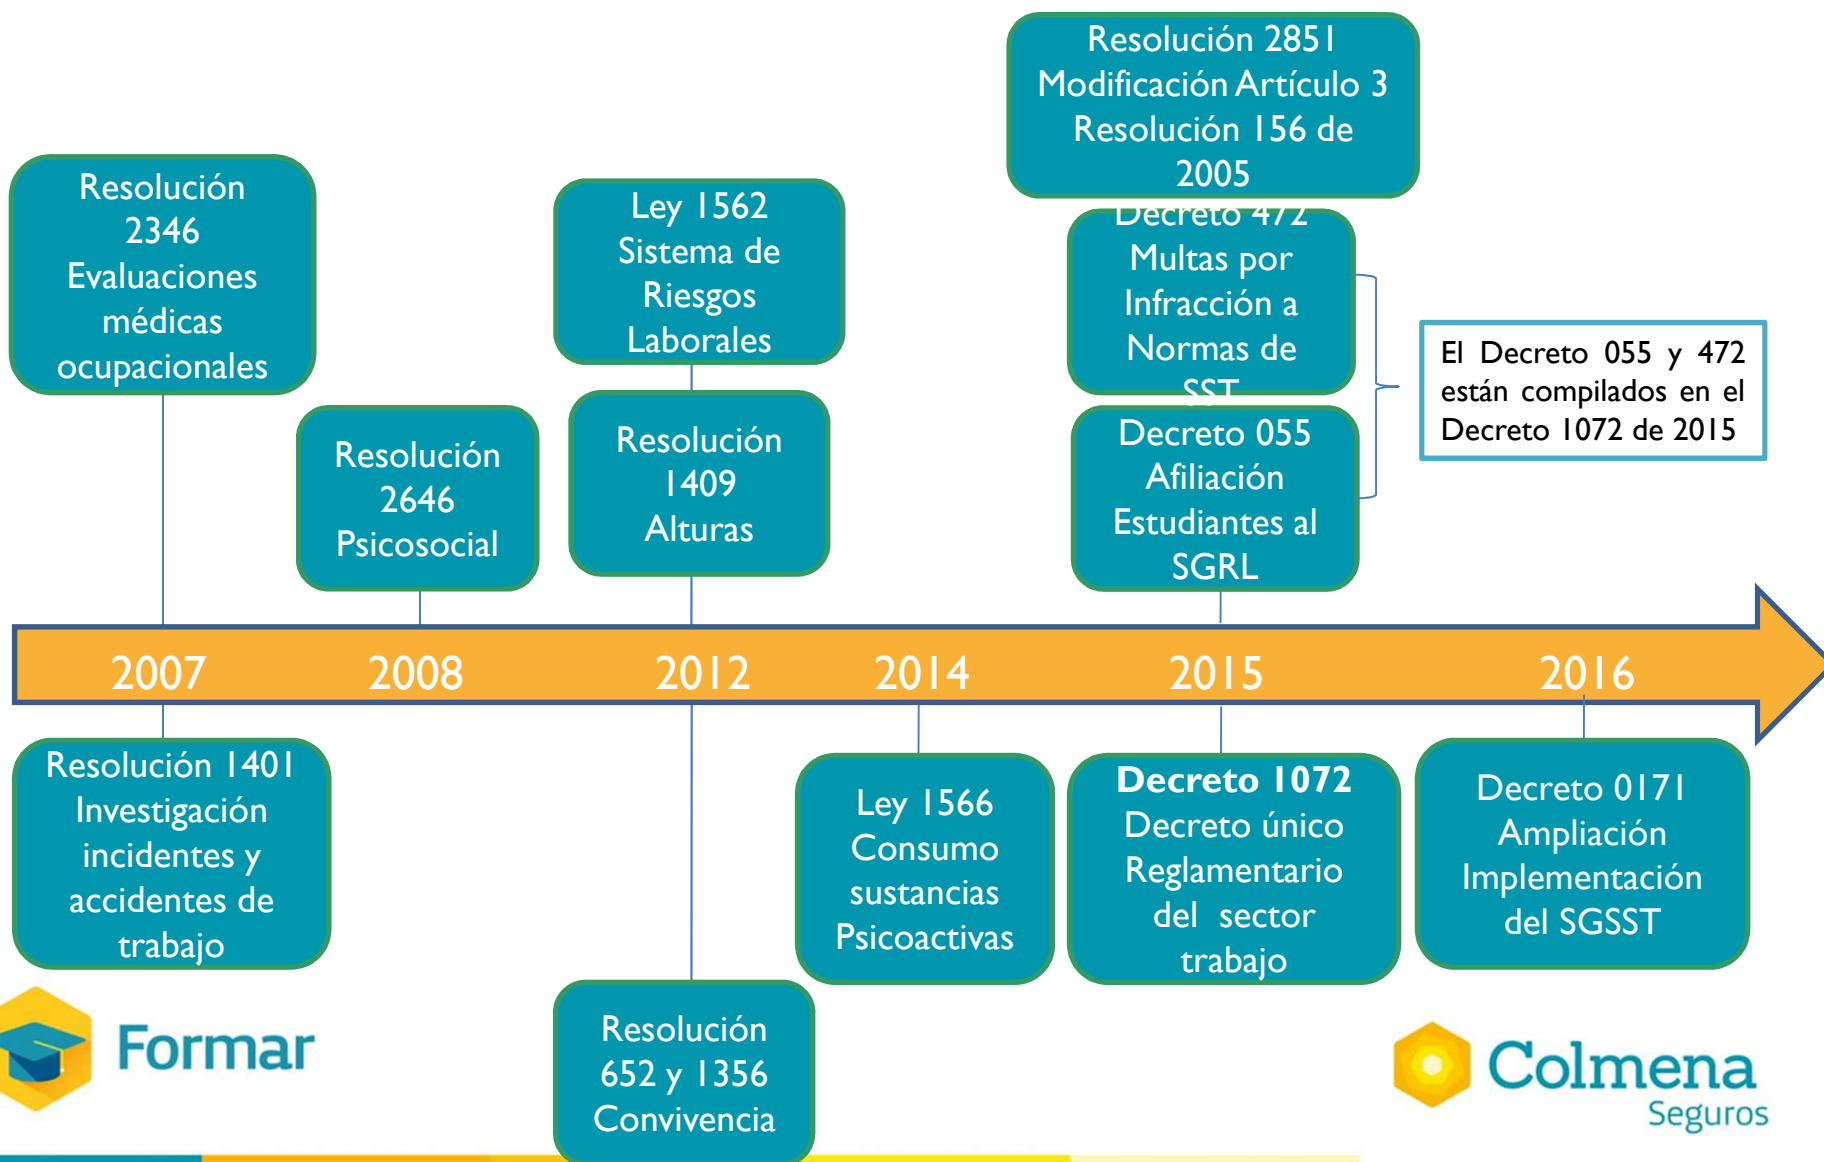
Resolución 2851 Modificación Artículo 3 Resolución 156 de 2005

Resolución 2346 Evaluaciones médicas ocupacionales

Ley 1562 Sistema de Riesgos Laborales

Decreto 472 Multas por Infracción a Normas de SST

Resolución 2646 Psicosocial

Resolución 1409 Alturas

Decreto 055 Afiliación Estudiantes al SGRL

El Decreto 055 y 472 están compilados en el Decreto 1072 de 2015

2007

2008

2012

2014

2015

2016

Resolución 1401 Investigación incidentes y accidentes de trabajo

Ley 1566 Consumo sustancias Psicoactivas

**Decreto 1072** Decreto único Reglamentario del sector trabajo

Decreto 0171 Ampliación Implementación del SGSST

Formar

Resolución 652 y 1356 Convivencia

Colmena Seguros